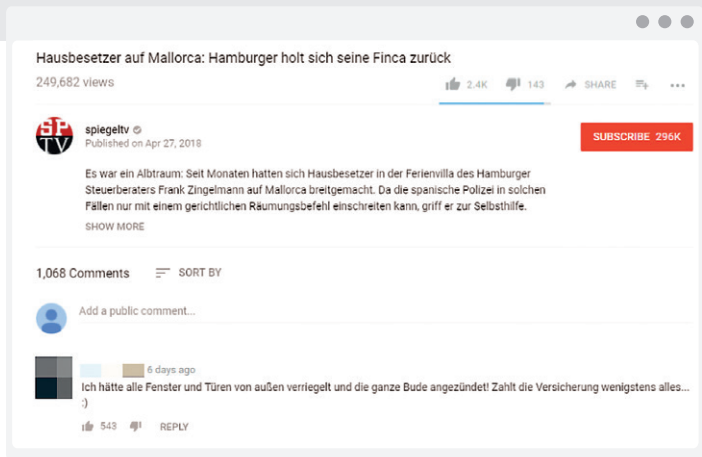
Hausbesetzer auf Mallorca: Hamburger holt sich seine Finca zurück

249,682 views

2.4K 143 SHARE

SP TV

spiegeltv
Published on Apr 27, 2018

SUBSCRIBE 296K

Es war ein Albtraum: Seit Monaten hatten sich Hausbesetzer in der Ferienvilla des Hamburger Steuerberaters Frank Zingelmann auf Mallorca breitgemacht. Da die spanische Polizei in solchen Fällen nur mit einem gerichtlichen Räumungsbefehl einschreiten kann, griff er zur Selbsthilfe.

SHOW MORE

1,068 Comments SORT BY

Add a public comment...

6 days ago
Ich hätte alle Fenster und Türen von außen verriegelt und die ganze Bude angezündet! Zahlt die Versicherung wenigstens alles... :)

543 REPLY